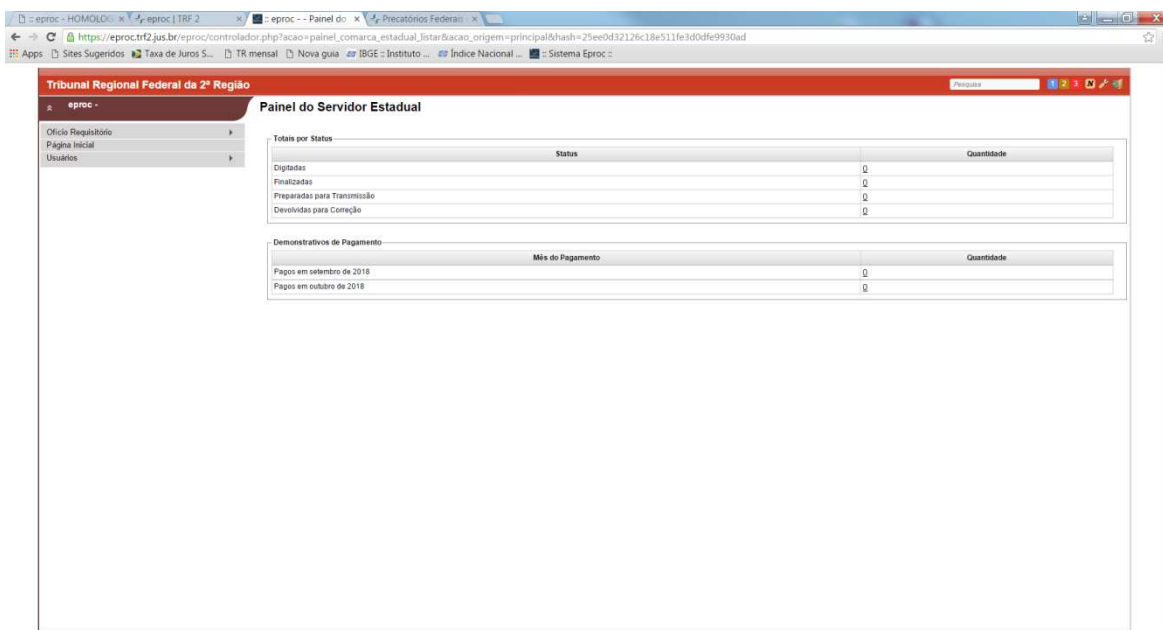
:: eproc - HOMOLOG × eproc | TRF 2 × :: eproc - - Painel do × Precatórios Federais ×

https://eproc.trf2.jus.br/eproc/controlador.php?acao=painel_comarca_estadual_listar&acao_origem=principal&hash=25ee0d32126c18e511fe3d0dfe9930ad

Apps Sites Sugeridos Taxa de Juros S... TR mensal Nova guia IBGE :: Instituto ... Índice Nacional ... :: Sistema Eproc ::

Tribunal Regional Federal da 2ª Região

Pesquisa

1 2 3

eproc -

Ofício Requisitório
Página Inicial
Usuários

Painel do Servidor Estadual

Totais por Status

| Status | Quantidade |
|---|---|
| Digitadas | 0 |
| Finalizadas | 0 |
| Preparadas para Transmissão | 0 |
| Devolvidas para Correção | 0 |

Demonstrativos de Pagamento

| Mês do Pagamento | Quantidade |
|---|---|
| Pagos em setembro de 2018 | 0 |
| Pagos em outubro de 2018 | 0 |